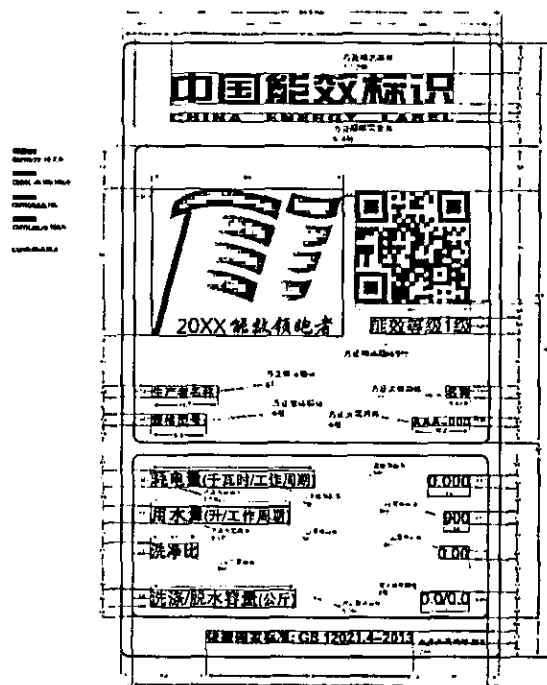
中国能效标识
CHINA ENERGY LABEL

20XX 能效领跑者

能效等级1级

生产者名称

规格型号

XXX-000

耗电量(千瓦时/工作周期)

0.000

用水量(升/工作周期)

000

洗净比

0.00

洗涤/脱水容量(公斤)

0.0/0.0

依据国家标准:GB 12021.4-2013